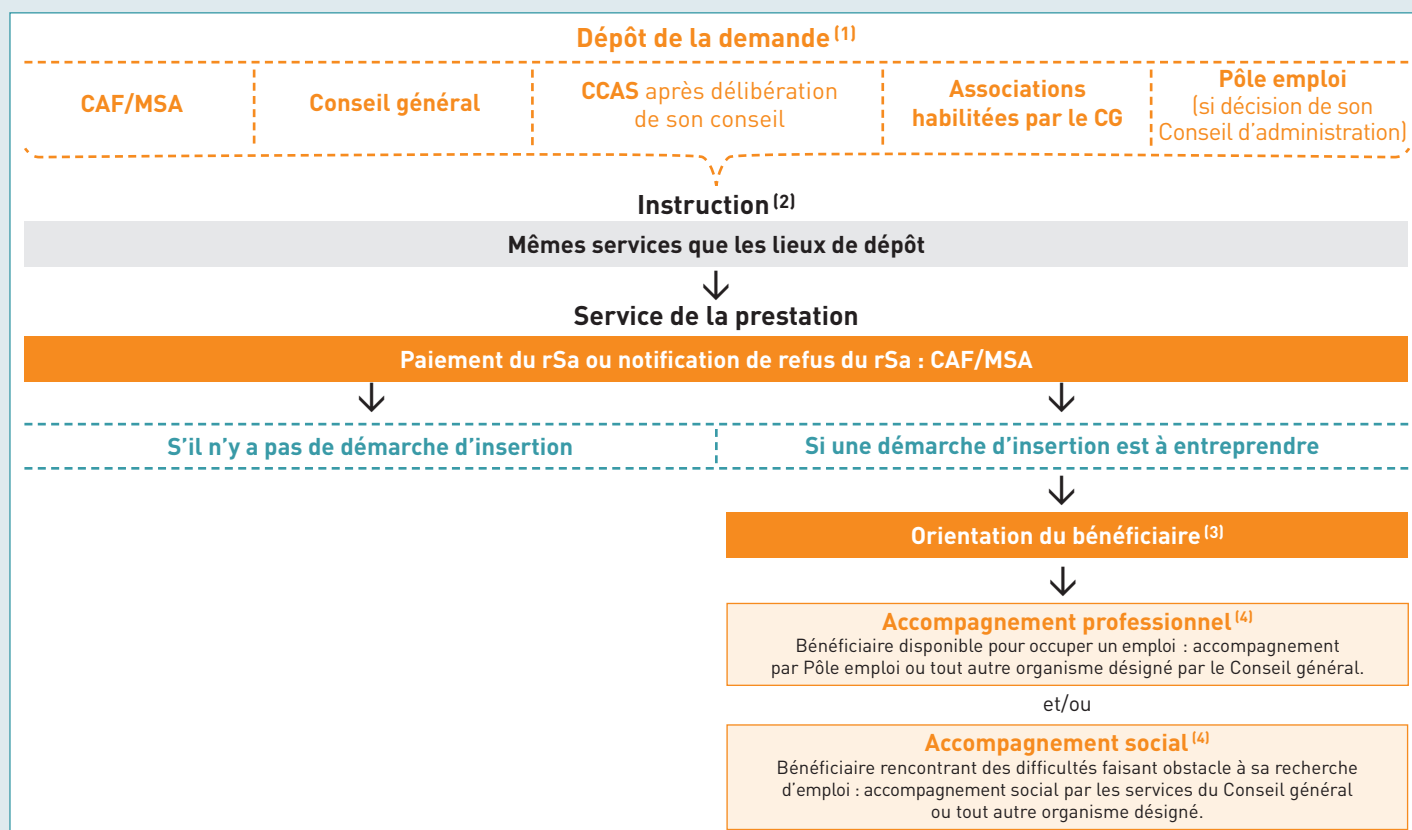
Dépôt de la demande $^{(1)}$

CAF/MSA

Conseil général

CCAS après délibération de son conseil

Associations habilitées par le CG

Pôle emploi (si décision de son Conseil d'administration)

Instruction $^{(2)}$

Mêmes services que les lieux de dépôt

Service de la prestation

Paiement du rSa ou notification de refus du rSa : CAF/MSA

S'il n'y a pas de démarche d'insertion

Si une démarche d'insertion est à entreprendre

Orientation du bénéficiaire $^{(3)}$

Accompagnement professionnel $^{(4)}$
Bénéficiaire disponible pour occuper un emploi : accompagnement par Pôle emploi ou tout autre organisme désigné par le Conseil général.

et/ou

Accompagnement social $^{(4)}$
Bénéficiaire rencontrant des difficultés faisant obstacle à sa recherche d'emploi : accompagnement social par les services du Conseil général ou tout autre organisme désigné.